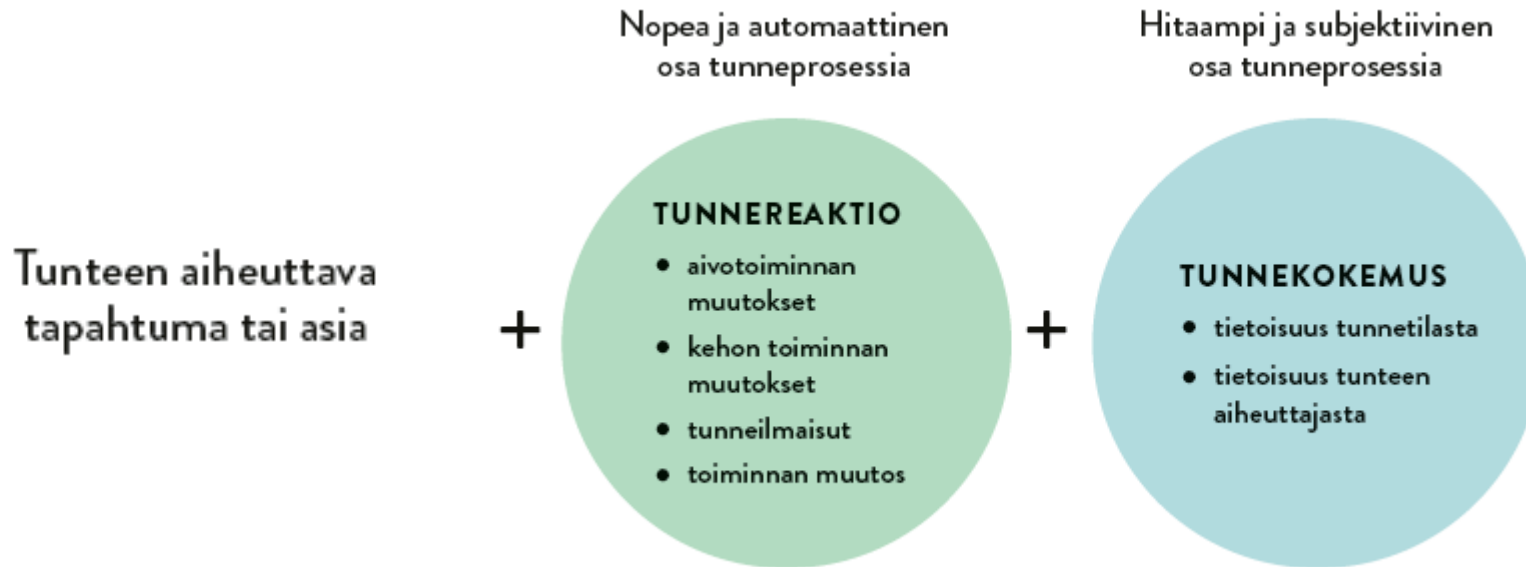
Nopea ja automaattinen osa tunneprosessia

Hitaampi ja subjektiivinen osa tunneprosessia

Tunteen aiheuttava tapahtuma tai asia

+

TUNNEREAKTIO
• aivotoiminnan muutokset
• kehon toiminnan muutokset
• tunneilmaisut
• toiminnan muutos

+

TUNNEKOKEMUS
• tietoisuus tunnetilasta
• tietoisuus tunteen aiheuttajasta